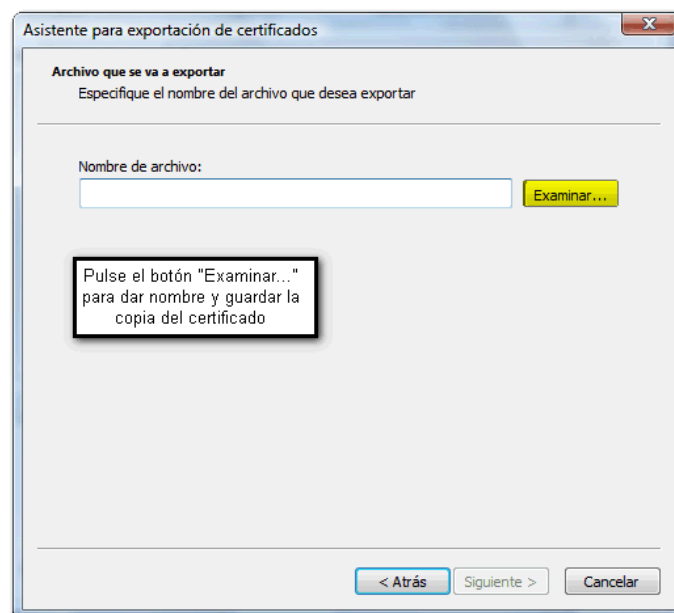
Asistente para exportación de certificados

Archivo que se va a exportar
Especifique el nombre del archivo que desea exportar

Nombre de archivo:

Examinar...

Pulse el botón "Examinar..." para dar nombre y guardar la copia del certificado

< Atrás

Siguiente >

Cancelar